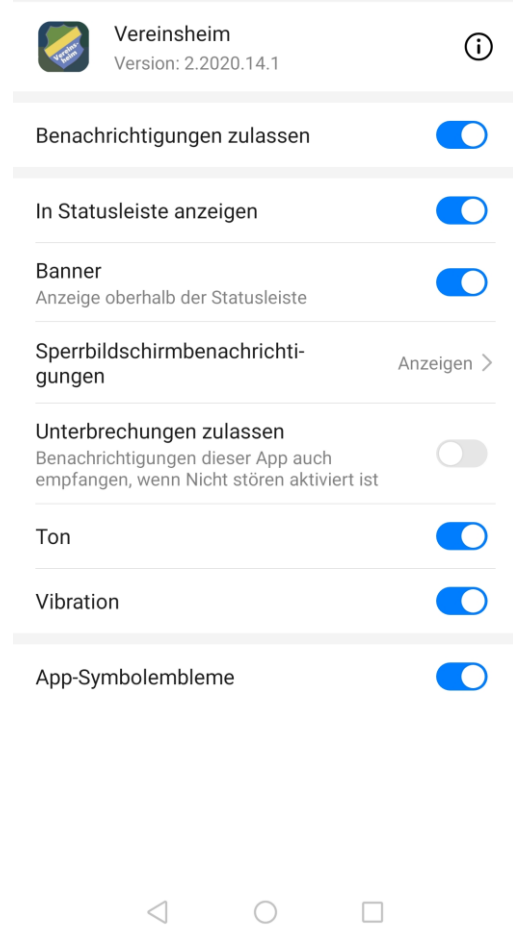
Vereinsheim
Version: 2.2020.14.1

Benachrichtigungen zulassen

In Statusleiste anzeigen

Banner
Anzeige oberhalb der Statusleiste

Sperrbildschirmbenachrichtigungen
Anzeigen >

Unterbrechungen zulassen
Benachrichtigungen dieser App auch empfangen, wenn Nicht stören aktiviert ist

Ton

Vibration

App-Symbolembleme